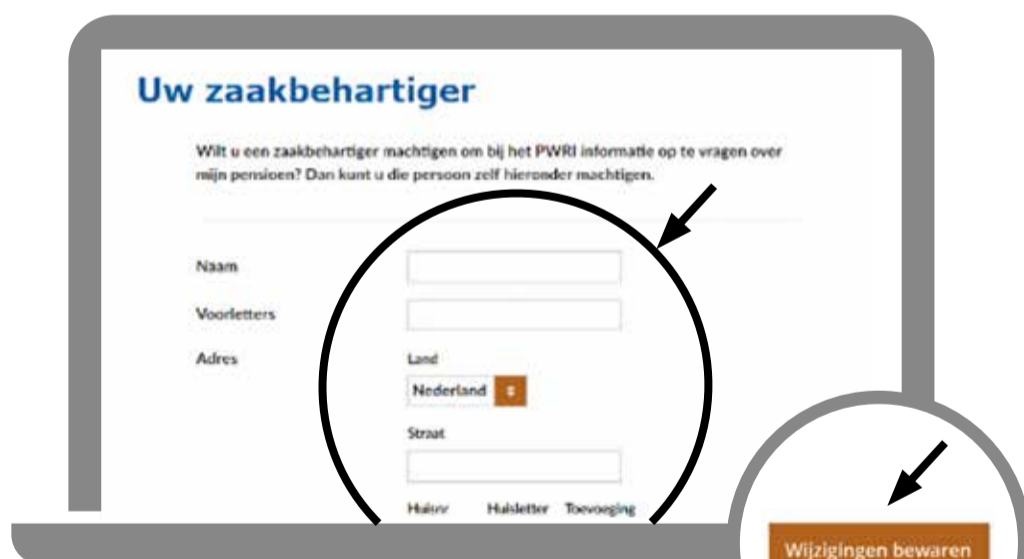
Uw zaakbehartiger

Wilt u een zaakbehartiger machtigen om bij het PWRI informatie op te vragen over mijn pensioen? Dan kunt u die persoon zelf hieronder machtigen.

Naam

Voorletters

Adres

Land

Nederland

Straat

Huisnr Huisletter Toevoeging

Wijzigingen bewaren